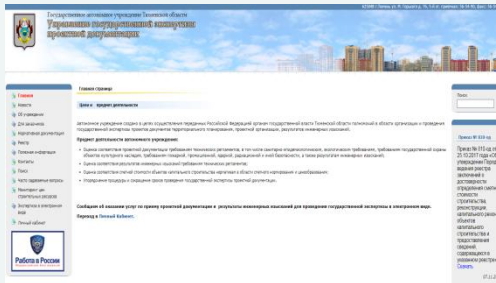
Государственное автономное учреждение Тюменской области
Управление государственной экспертизы проектной документации

Главная
Новости
Об учреждении
Для заказчика
Нормативный документы
Реестр
Правовая информация
Контакты
Поиск
Часто задаваемые вопросы
Мониторинг цен строительных ресурсов
Экспертиза в электронном виде
Личный кабинет

Работа в России

Главная страница

Цели и предмет деятельности

Автономное учреждение создано в целях осуществления переданных Российской Федерацией органам государственной власти Тюменской области полномочий в области организации и проведения государственной экспертизы проектов документов территориального планирования, проектной документации, результатов инженерных изысканий.

Предмет деятельности автономного учреждения:

Оценка соответствия проектной документации требованиям технических регламентов, в том числе санитарно-эпидемиологическим, экологическим требованиям, требованиям государственной охраны объектов культурного наследия, требованиям пожарной, промышленной, ядерной, радиационной и иной безопасности, а также результатам инженерных изысканий.

Оценка соответствия результатов инженерных изысканий требованиям технических регламентов.

Оценка соответствия сметной стоимости объектов капитального строительства нормативам в области сметного нормирования и ценообразования.

Упорядочение процедуры и сокращение сроков проведения государственной экспертизы проектной документации.

Сообщаем об оказании услуг по приему проектной документации и результатов инженерных изысканий для проведения государственной экспертизы в электронном виде.

Переход в Личный Кабинет.

Поиск

Приказ № 813-пр

Приказ Минстроя России № 813-пр от 25.10.2017 года «Об утверждении Порядка ведения реестра заключений о достоверности определения сметной стоимости строительства, реконструкции, капитального ремонта объектов капитального строительства и предоставления сведений, содержащихся в указанном реестре»
Скачать